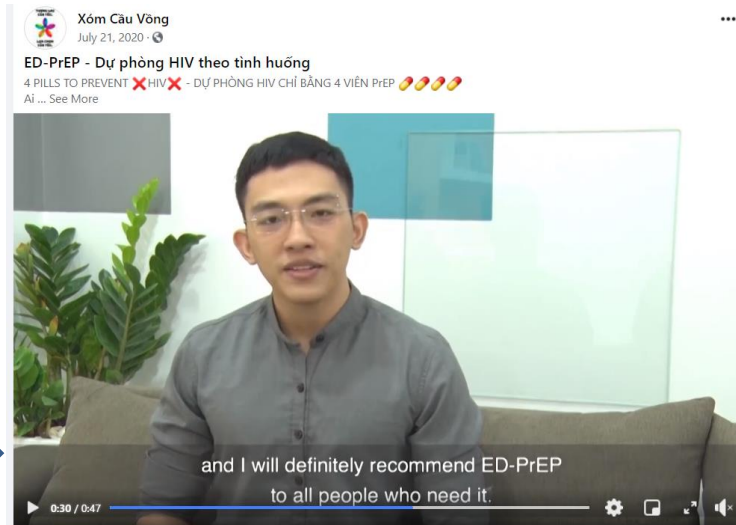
Xóm Cầu Vồng
July 21, 2020 ·

ED-PrEP - Dự phòng HIV theo tình huống
4 PILLS TO PREVENT ❌HIV❌ - DỰ PHÒNG HIV CHỈ BẰNG 4 VIÊN PrEP 💊💊💊💊
Ai ... See More

and I will definitely recommend ED-PrEP to all people who need it.

0:30 / 0:47